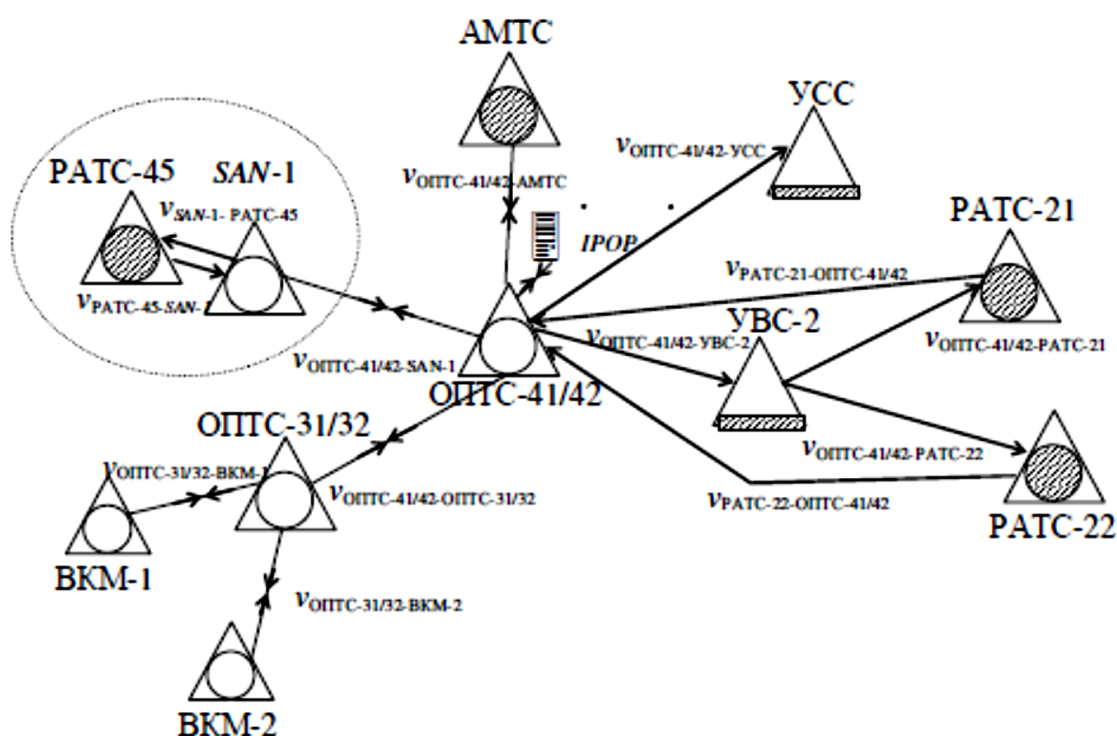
АМТС

УСС

$v_{\text{ОПТС-41/42-УСС}}$

$v_{\text{ОПТС-41/42-АМТС}}$

РАТС-45

$SAN$-1

$v_{SAN\text{-1- РАТС-45}}$

IPOP

РАТС-21

$v_{\text{РАТС-21-ОПТС-41/42}}$

$v_{\text{РАТС-45-SAN-}}$

$v_{\text{ОПТС-41/42-УВС-2}}$

УВС-2

$v_{\text{ОПТС-41/42-РАТС-21}}$

$v_{\text{ОПТС-41/42-SAN-1}}$

ОПТС-41/42

ОПТС-31/32

$v_{\text{ОПТС-41/42-РАТС-22}}$

$v_{\text{ОПТС-31/32-ВКМ-1}}$

$v_{\text{ОПТС-41/42-ОПТС-31/32}}$

$v_{\text{РАТС-22-ОПТС-41/42}}$

РАТС-22

ВКМ-1

$v_{\text{ОПТС-31/32-ВКМ-2}}$

ВКМ-2